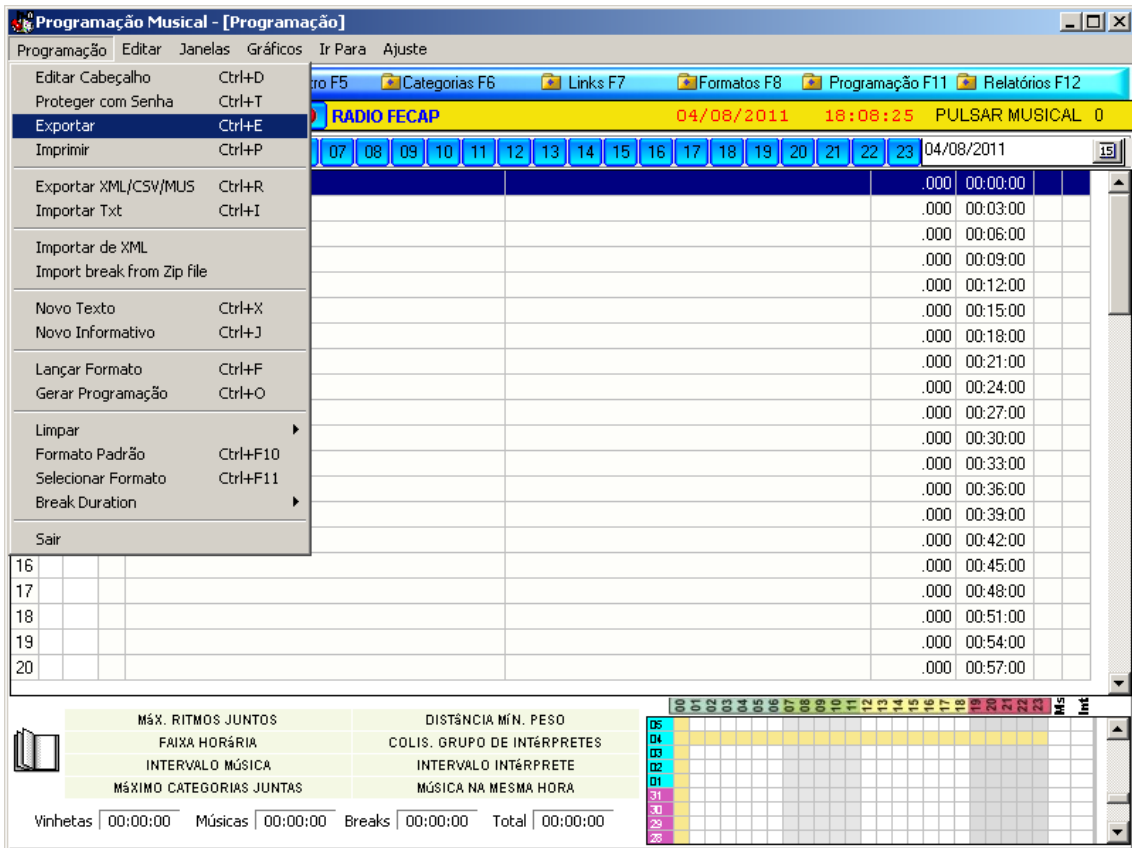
Programação Musical - [Programação]

Programação Editar Janelas Gráficos Ir Para Ajuste

Editar Cabeçalho Ctrl+D
Proteger com Senha Ctrl+T
Exportar Ctrl+E
Imprimir Ctrl+P

Exportar XML/CSV/MUS Ctrl+R
Importar Txt Ctrl+I

Importar de XML
Import break from Zip file

Novo Texto Ctrl+X
Novo Informativo Ctrl+J

Lançar Formato Ctrl+F
Gerar Programação Ctrl+O

Limpar
Formato Padrão Ctrl+F10
Selecionar Formato Ctrl+F11
Break Duration

Sair

tro F5 Categorias F6 Links F7 Formatos F8 Programação F11 Relatórios F12

RADIO FECAP 04/08/2011 18:08:25 PULSAR MUSICAL 0

07 08 09 10 11 12 13 14 15 16 17 18 19 20 21 22 23 04/08/2011 15

| | | |
|---|---|---|
| | .000 | 00:00:00 |
| | .000 | 00:03:00 |
| | .000 | 00:06:00 |
| | .000 | 00:09:00 |
| | .000 | 00:12:00 |
| | .000 | 00:15:00 |
| | .000 | 00:18:00 |
| | .000 | 00:21:00 |
| | .000 | 00:24:00 |
| | .000 | 00:27:00 |
| | .000 | 00:30:00 |
| | .000 | 00:33:00 |
| | .000 | 00:36:00 |
| | .000 | 00:39:00 |
| | .000 | 00:42:00 |
| 16 | .000 | 00:45:00 |
| 17 | .000 | 00:48:00 |
| 18 | .000 | 00:51:00 |
| 19 | .000 | 00:54:00 |
| 20 | .000 | 00:57:00 |

| | |
|---|---|
| MÁX. RITMOS JUNTOS | DISTÂNCIA MÍN. PESO |
| FAIXA HORÁRIA | COLIS. GRUPO DE INTéRPRETES |
| INTERVALO MÚSICA | INTERVALO INTéRPRETE |
| MÁXIMO CATEGORIAS JUNTAS | MÚSICA NA MESMA HORA |

00 01 02 03 04 05 06 07 08 09 10 11 12 13 14 15 16 17 18 19 20 21 22 23 Ms Int
05 04 03 02 01 31 30 29 28

Vinhetas 00:00:00 Músicas 00:00:00 Breaks 00:00:00 Total 00:00:00